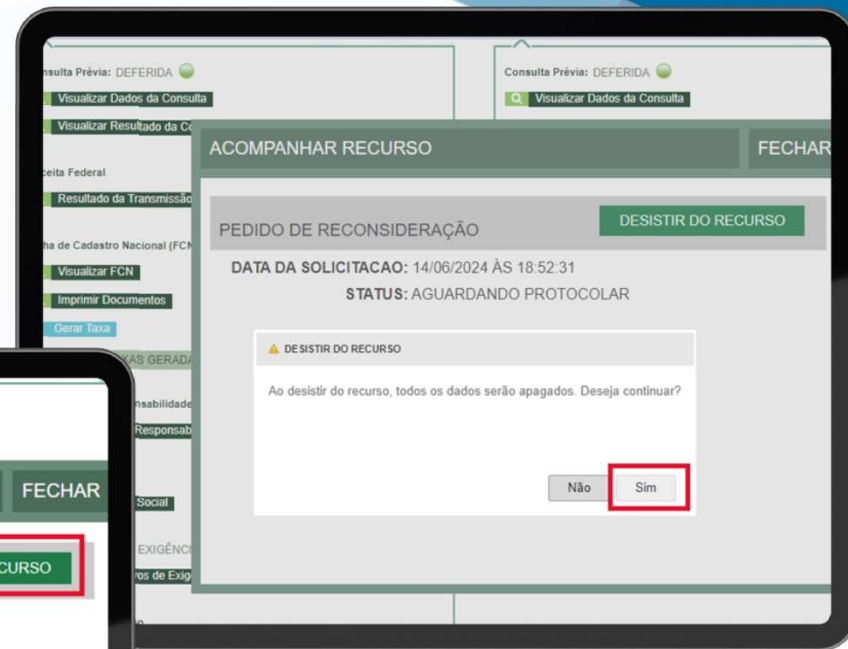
nsulta Prévia: DEFERIDA

Visualizar Dados da Consulta

Visualizar Resultado da Co

ceita Federal

Resultado da Transmissão

ha de Cadastro Nacional (FCN

Visualizar FCN

Imprimir Documentos

Gerar Taxa

XAS GERADA

nsabilidade

Responsab

Social

EXIGÊNCI

os de Exig

Consulta Prévia: DEFERIDA

Visualizar Dados da Consulta

ACOMPANHAR RECURSO

FECHAR

PEDIDO DE RECONSIDERAÇÃO

DESISTIR DO RECURSO

DATA DA SOLICITACAO: 14/06/2024 ÀS 18:52:31

STATUS: AGUARDANDO PROTOCOLAR

DESISTIR DO RECURSO

Ao desistir do recurso, todos os dados serão apagados. Deseja continuar?

Não

Sim

FECHAR

CURSO